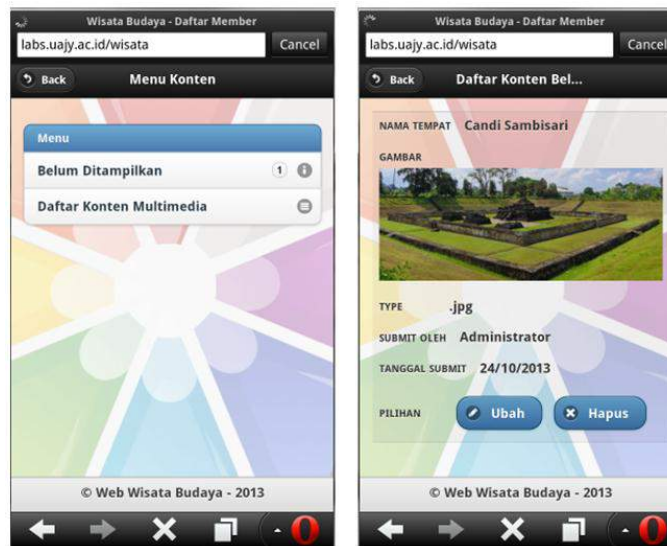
Wisata Budaya - Daftar Member
labs.uajy.ac.id/wisata
Cancel
Back
Menu Konten
Menu
Belum Ditampilkan
1
Daftar Konten Multimedia
© Web Wisata Budaya - 2013

Wisata Budaya - Daftar Member
labs.uajy.ac.id/wisata
Cancel
Back
Daftar Konten Bel...
NAMA TEMPAT Candi Sambisari
GAMBAR
TYPE .jpg
SUBMIT OLEH Administrator
TANGGAL SUBMIT 24/10/2013
PILIHAN
Ubah
Hapus
© Web Wisata Budaya - 2013